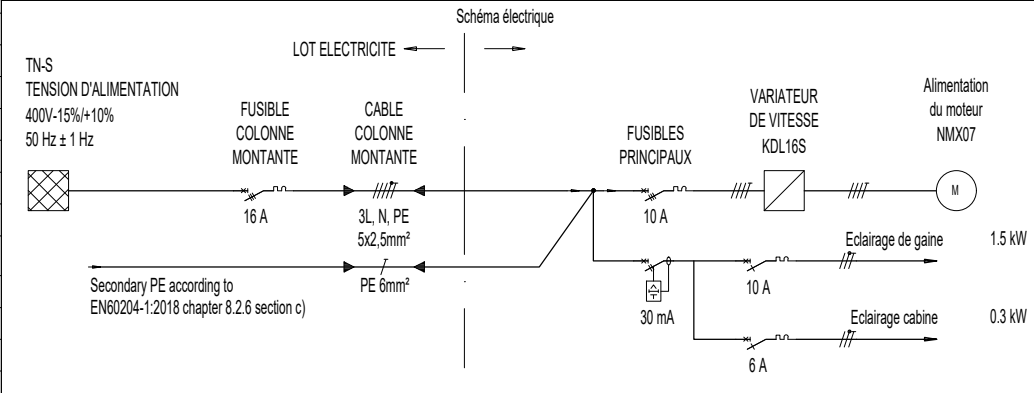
Schéma électrique

LOT ELECTRICITE

TN-S
TENSION D'ALIMENTATION
400V-15%/+10%
50 Hz ± 1 Hz

FUSIBLE
COLONNE
MONTANTE

CABLE
COLONNE
MONTANTE

FUSIBLES
PRINCIPAUX

VARIATEUR
DE VITESSE
KDL16S

Alimentation
du moteur
NMX07

M

16 A

3L, N, PE
5x2,5mm²

10 A

Eclairage de gaine

1.5 kW

Secondary PE according to
EN60204-1:2018 chapter 8.2.6 section c)

PE 6mm²

10 A

30 mA

Eclairage cabine

0.3 kW

6 A